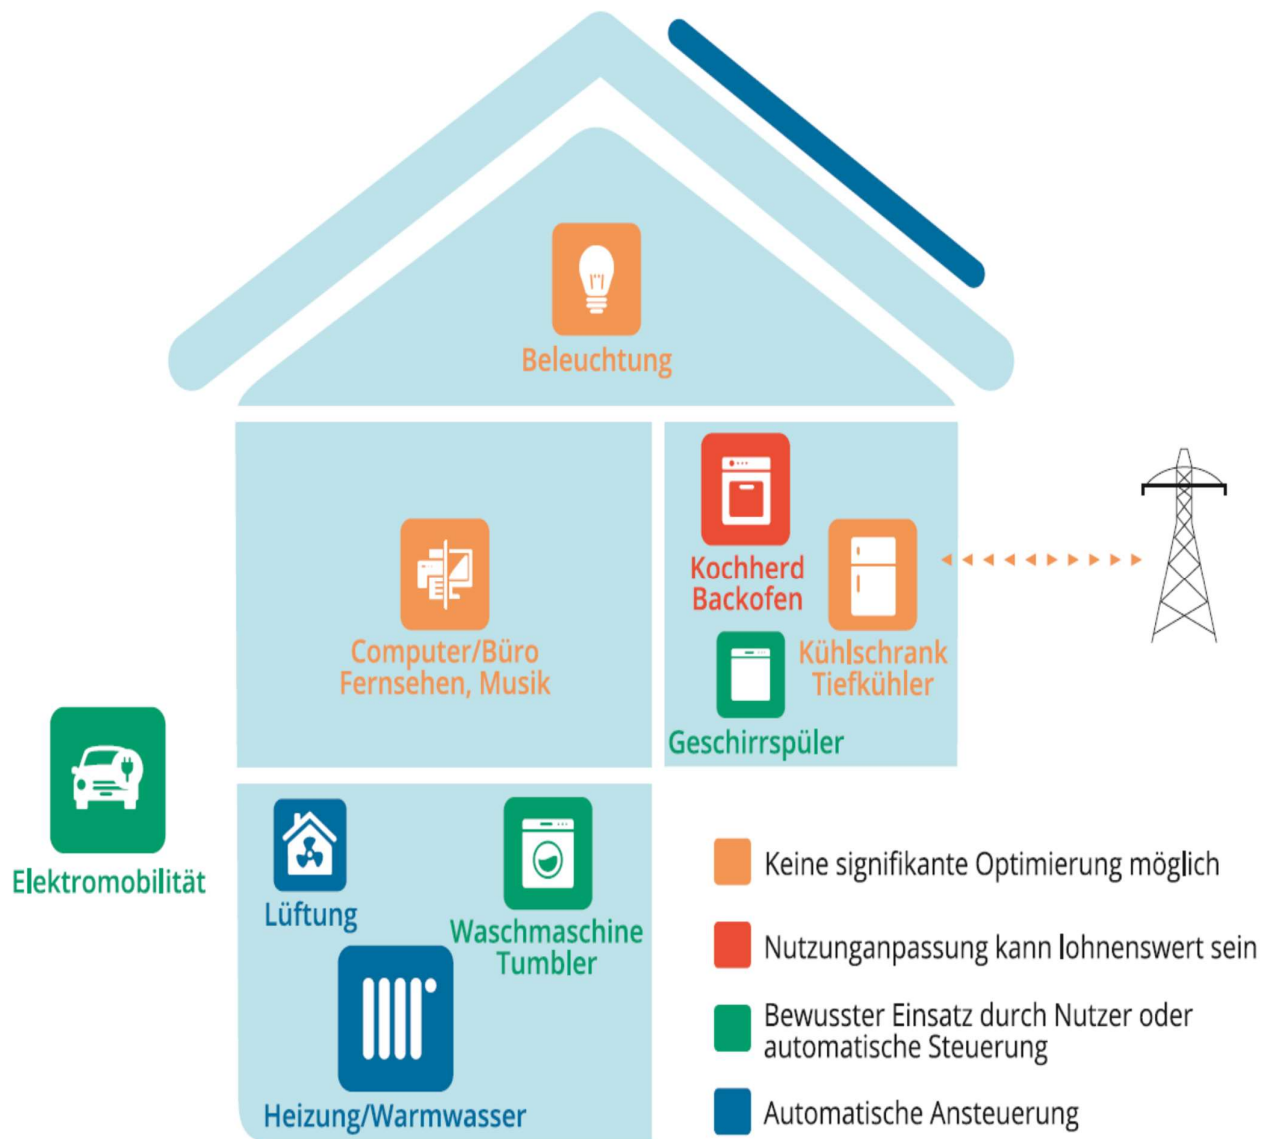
Beleuchtung

Computer/Büro
Fernsehen, Musik

Kochherd
Backofen

Kühlschrank
Tiefkühler

Geschirrspüler

Elektromobilität

Lüftung

Waschmaschine
Tumbler

Heizung/Warmwasser

Keine signifikante Optimierung möglich

Nutzunganpassung kann lohnenswert sein

Bewusster Einsatz durch Nutzer oder automatische Steuerung

Automatische Ansteuerung